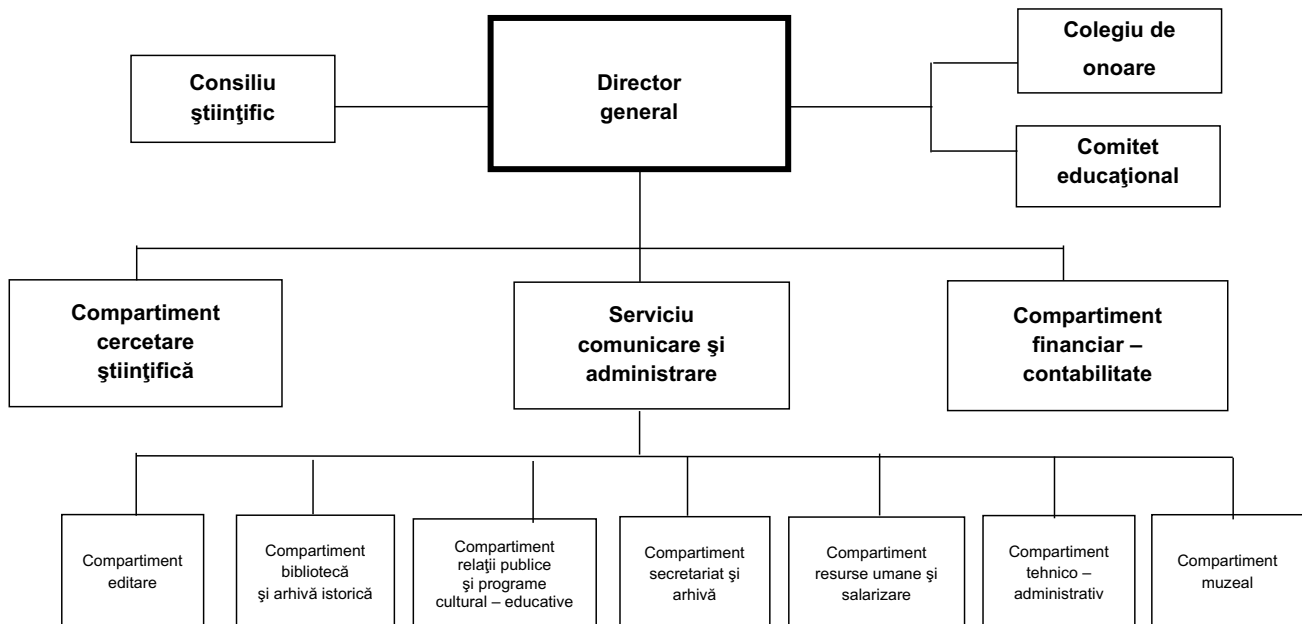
Consiliu ştiinţific

Director general

Colegiu de onoare

Comitet educaţional

Compartiment cercetare ştiinţifică

Serviciu comunicare şi administrare

Compartiment financiar – contabilitate

Compartiment editare

Compartiment bibliotecă şi arhivă istorică

Compartiment relaţii publice şi programe cultural – educative

Compartiment secretariat şi arhivă

Compartiment resurse umane şi salarizare

Compartiment tehnico – administrativ

Compartiment muzeal